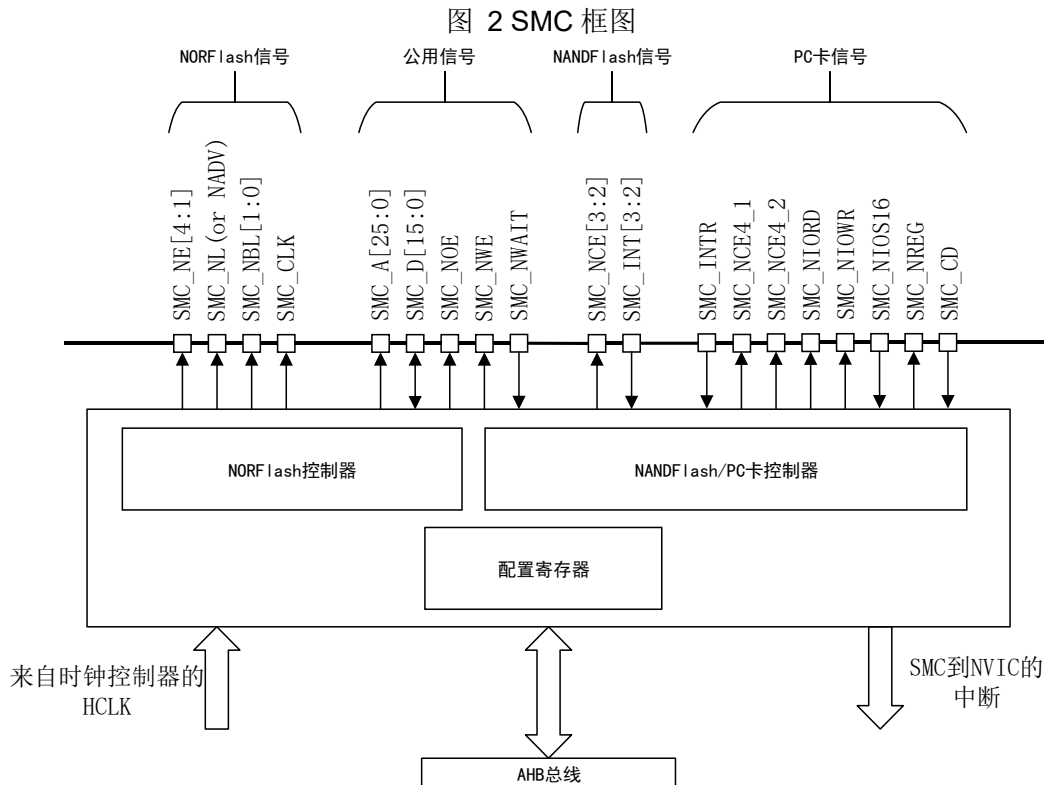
图 2 SMC 框图

NORFlash信号

公用信号

NANDFlash信号

PC卡信号

SMC_NE[4:1]
SMC_NL(or NADV)
SMC_NBL[1:0]
SMC_CLK
SMC_A[25:0]
SMC_D[15:0]
SMC_NOE
SMC_NWE
SMC_NWAIT
SMC_NCE[3:2]
SMC_INT[3:2]
SMC_INTR
SMC_NCE4_1
SMC_NCE4_2
SMC_NIORD
SMC_NIOWR
SMC_NIOS16
SMC_NREG
SMC_CD

NORFlash控制器

NANDFlash/PC卡控制器

配置寄存器

来自时钟控制器的 HCLK

SMC到NVIC的中断

AHB总线